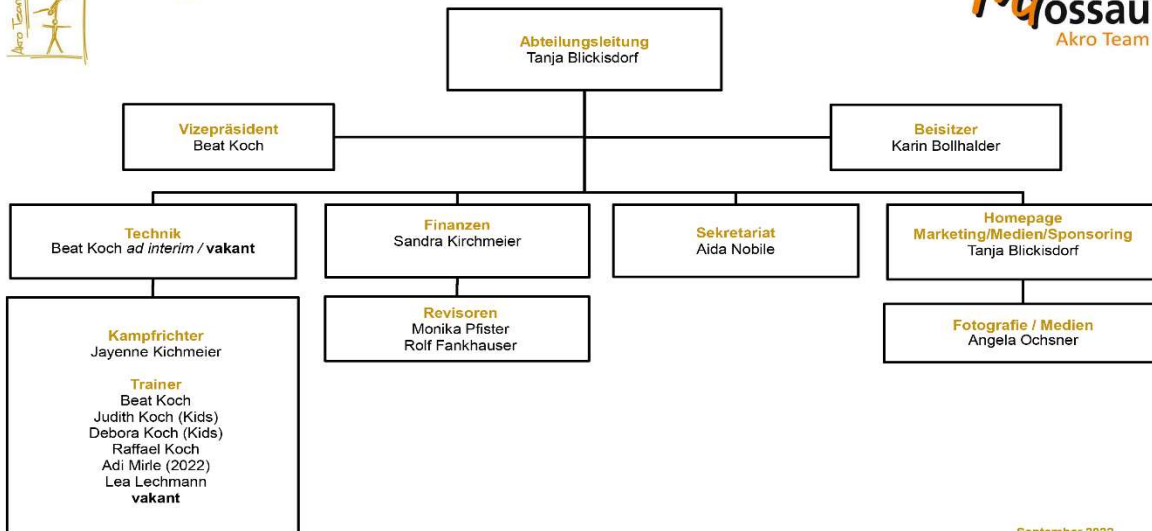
Akro Team

Mossau
Akro Team

Abteilungsleitung
Tanja Blickisdorf

Vizepräsident
Beat Koch

Beisitzer
Karin Bollhalder

Technik
Beat Koch *ad interim* / **vakant**

Finanzen
Sandra Kirchmeier

Sekretariat
Aida Nobile

Homepage
Marketing/Medien/Sponsoring
Tanja Blickisdorf

Kampfrichter
Jayenne Kichmeier

Trainer
Beat Koch
Judith Koch (Kids)
Debora Koch (Kids)
Raffael Koch
Adi Mirle (2022)
Lea Lechmann
**vakant**

Revisoren
Monika Pfister
Rolf Fankhauser

Fotografie / Medien
Angela Ochsner

September 2022